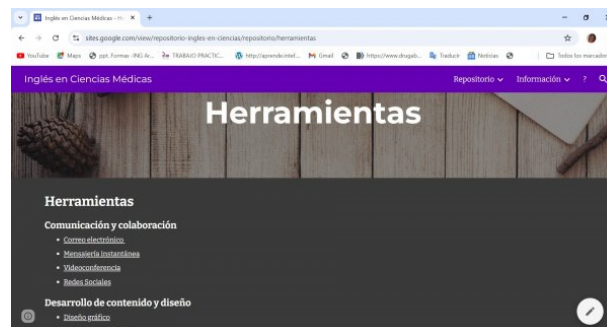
Inglés en Ciencias Médicas - H... ×

sites.google.com/view/repositorio-ingles-en-ciencias/repositorio/herramientas

YouTube Maps ppt. Formas - ING Ar... TRABAJO PRACTIC... http://aprendeintel... Gmail https://www.drugab... Traducir Noticias Todos los marcadores

Inglés en Ciencias Médicas Repositorio Información ?

Herramientas

Herramientas

Comunicación y colaboración

- Correo electrónico
- Mensajería instantánea
- Videoconferencia
- Redes Sociales

Desarrollo de contenido y diseño

- Diseño gráfico